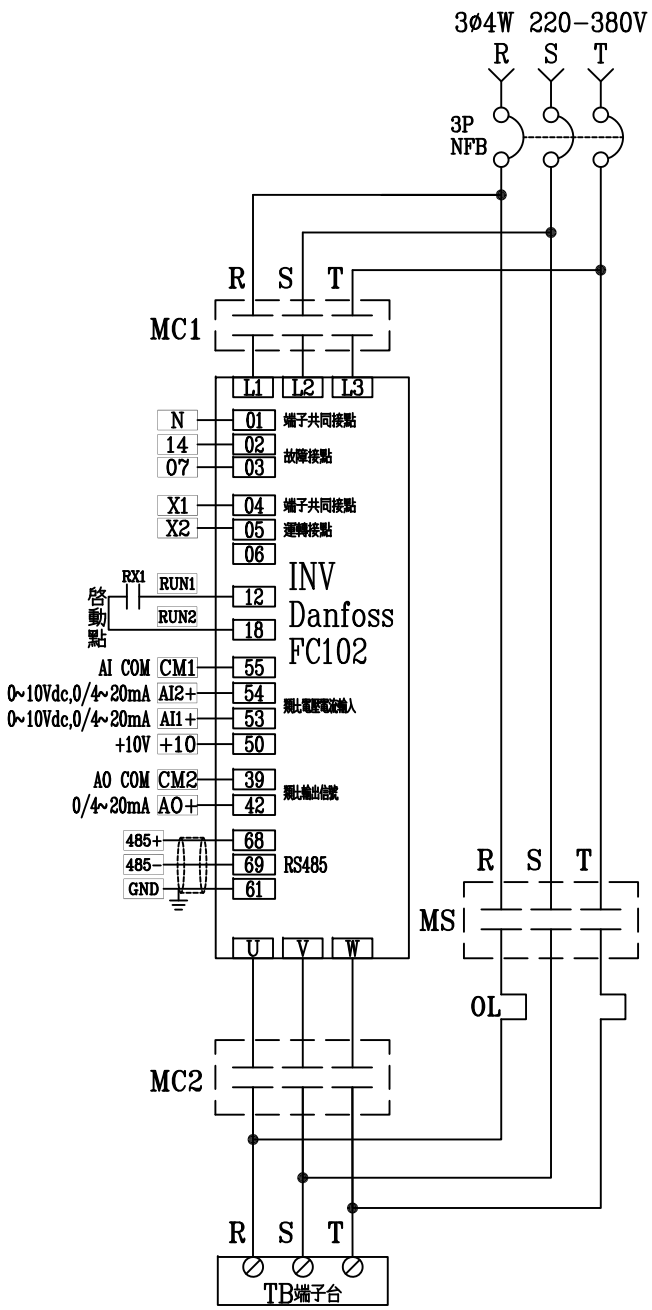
3ø4W 220-380V
R S T
3P
NFB
R S T
MC1
L1 L2 L3
N 01 端子共同接點
14 02 故障接點
07 03
X1 04 端子共同接點
X2 05 運轉接點
06
RX1 RUN1 12
啟動點
RUN2 18
INV
Danfoss
FC102
AI COM CM1 55
0~10Vdc,0/4~20mA AI2+ 54 類比電壓電流輸入
0~10Vdc,0/4~20mA AI1+ 53
+10V +10 50
AO COM CM2 39 類比輸出信號
0/4~20mA AO+ 42
485+ 68
485- 69 RS485
GND 61
R S T
MS
OL
U V W
MC2
R S T
TB端子台